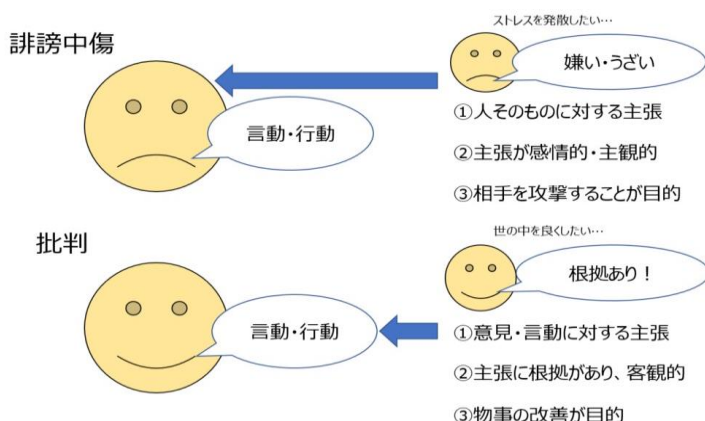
誹謗中傷

ストレスを発散したい…

嫌い・うざい

言動・行動

①人そのものに対する主張

②主張が感情的・主観的

③相手を攻撃することが目的

批判

世の中を良くしたい…

根拠あり！

言動・行動

①意見・言動に対する主張

②主張に根拠があり、客観的

③物事の改善が目的